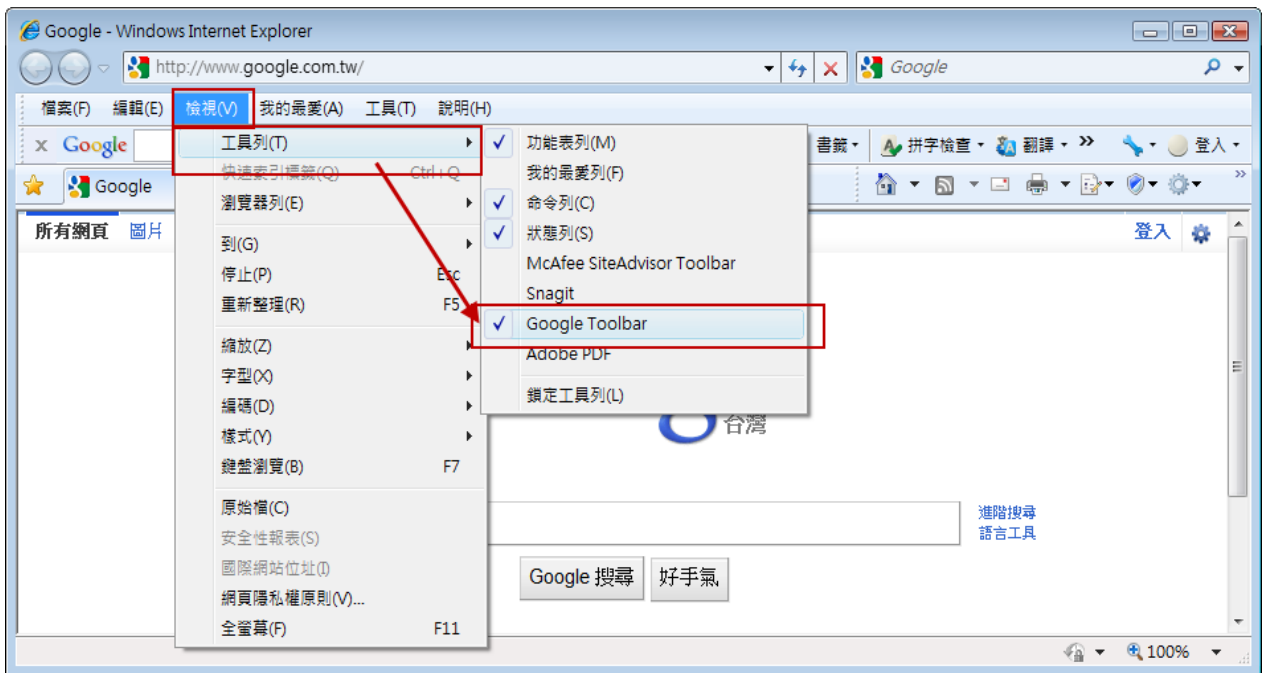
Google - Windows Internet Explorer

http://www.google.com.tw/

Google

檔案(F) 編輯(E) 檢視(V) 我的最愛(A) 工具(T) 說明(H)

Google

書籤 拼字檢查 翻譯 登入

Google

所有網頁 圖片

登入

工具列(T)
快速索引標籤(Q) Ctrl+Q
瀏覽器列(E)
到(G)
停止(P) Esc
重新整理(R) F5
縮放(Z)
字型(X)
編碼(D)
樣式(Y)
鍵盤瀏覽(B) F7
原始檔(C)
安全性報表(S)
國際網站位址(I)
網頁隱私權原則(V)...
全螢幕(F) F11

功能表列(M)
我的最愛列(F)
命令列(C)
狀態列(S)
McAfee SiteAdvisor Toolbar
Snagit
Google Toolbar
Adobe PDF
鎖定工具列(L)

台灣

進階搜尋
語言工具

Google 搜尋 好手氣

100%